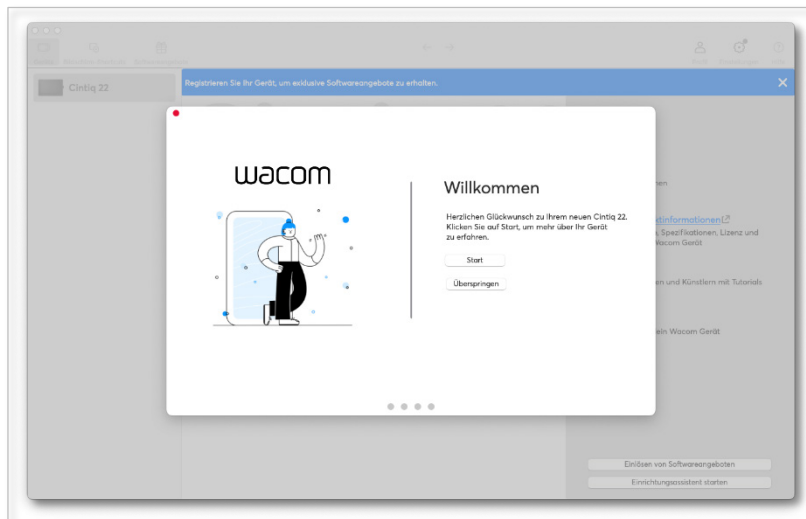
Cintiq 22

Registrieren Sie Ihr Gerät, um exklusive Softwareangebote zu erhalten.

wacom

Willkommen

Herzlichen Glückwunsch zu Ihrem neuen Cintiq 22. Klicken Sie auf Start, um mehr über Ihr Gerät zu erfahren.

Start

Überspringen

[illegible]nen

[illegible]tinformationen
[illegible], Spezifikationen, Lizenz und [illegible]acom Gerät

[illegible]en und Künstlern mit Tutorials

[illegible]ein Wacom Gerät

Einlösen von Softwareangeboten

Einrichtungsassistent starten